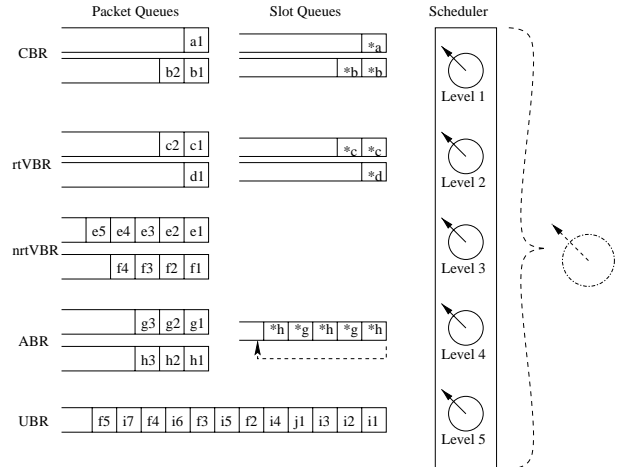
Packet Queues

Slot Queues

Scheduler

CBR

a1

b2 b1

*a

*b *b

Level 1

rtVBR

c2 c1

d1

*c *c

*d

Level 2

nrtVBR

e5 e4 e3 e2 e1

f4 f3 f2 f1

Level 3

ABR

g3 g2 g1

h3 h2 h1

*h *g *h *g *h

Level 4

UBR

f5 i7 f4 i6 f3 i5 f2 i4 j1 i3 i2 i1

Level 5